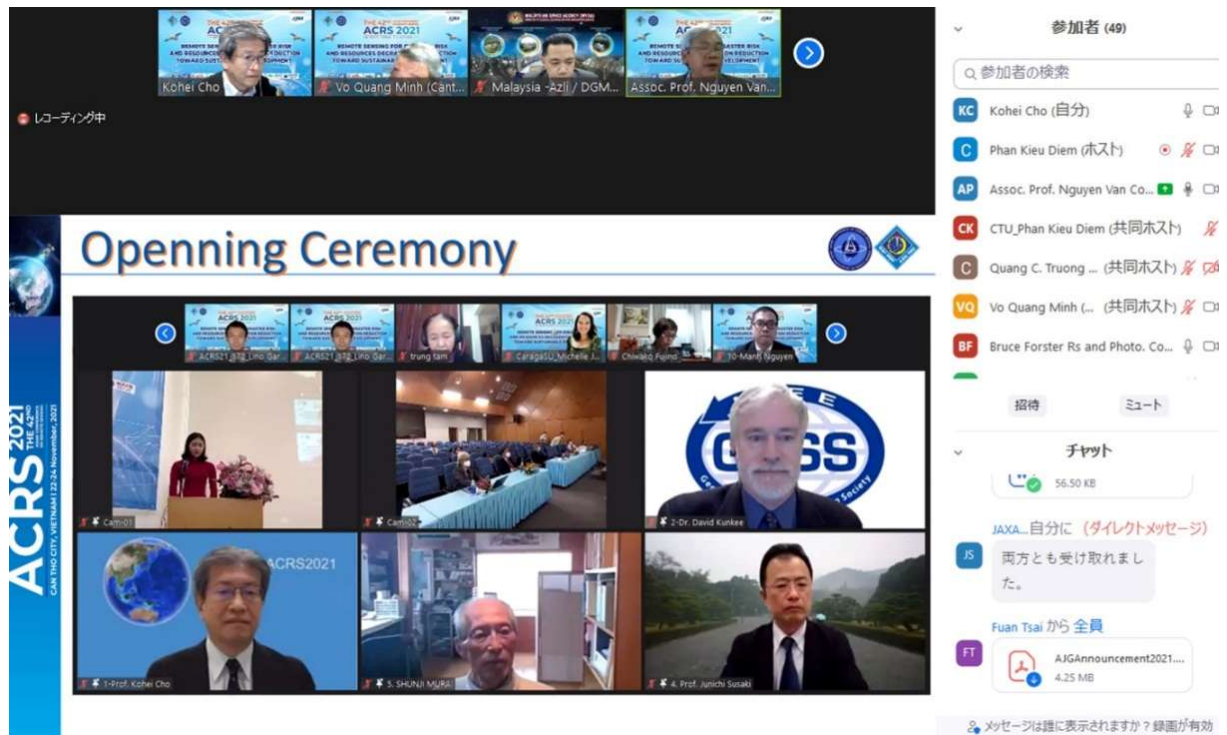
Kohei Cho
Vo Quang Minh (Cant...
Malaysia -Azli / DGM...
Assoc. Prof. Nguyen Van...

レコーディング中

Openning Ceremony

ACRS 2021 THE 42nd CAN THO CITY, VIETNAM | 22-24 November, 2021

ACRS21_878_Lino Gar...
ACRS21_878_Lino Gar...
trung tam
CaragaSU_Michelle J...
Chiwako Fujino
10-Manh Nguyen

Cam-01
Cam-02
2-Dr. David Kunkee
ACRS2021
1-Prof. Kohei Cho
5. SHUNJI MURAI
4. Prof. Junichi Susaki

参加者 (49)
参加者の検索
KC Kohei Cho (自分)
C Phan Kieu Diem (ホスト)
AP Assoc. Prof. Nguyen Van Co...
CK CTU_Phan Kieu Diem (共同ホスト)
C Quang C. Truong ... (共同ホスト)
VQ Vo Quang Minh (... (共同ホスト)
BF Bruce Forster Rs and Photo. Co...
招待
ミュート

チャット
56.50 KB
JAXA...自分に (ダイレクトメッセージ)
JS 両方とも受け取れました。
Fuan Tsai から 全員
FT AJGAnnouncement2021....
4.25 MB
メッセージは誰に表示されますか？録画が有効